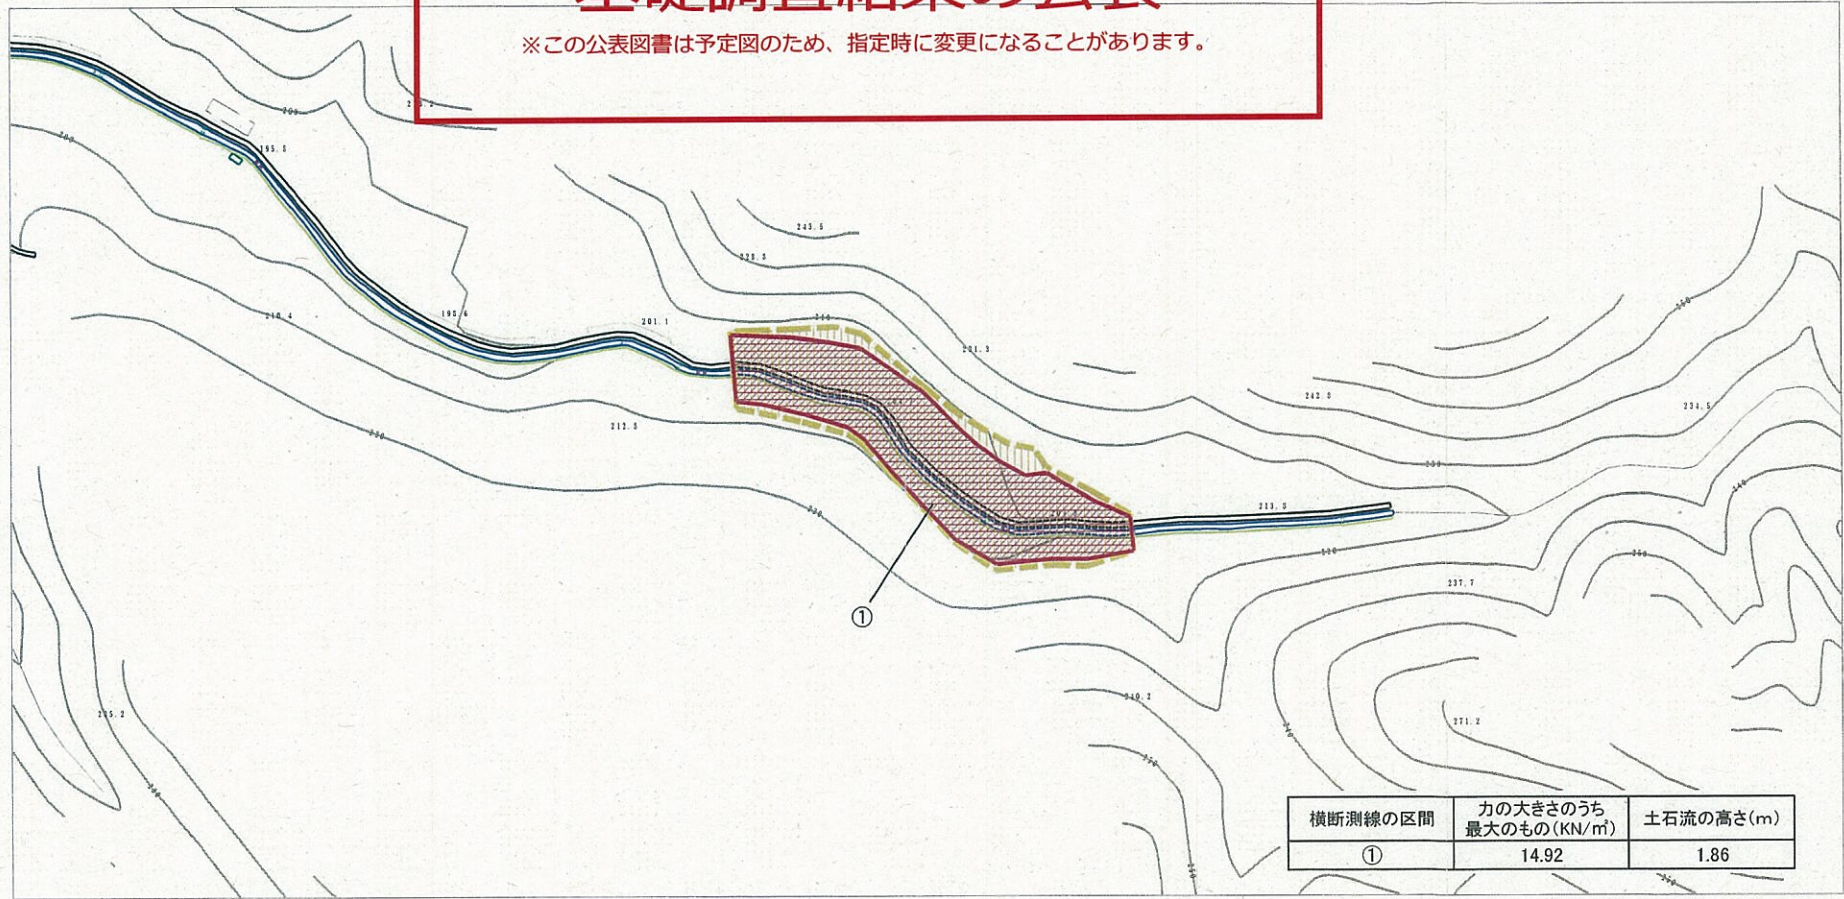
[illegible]
※この公表図書は予定図のため、指定時に変更になることがあります。

195.8

210.4

193.6

201.1

243.5

228.3

201.3

212.3

242.8

234.5

213.9

237.7

240.2

271.2

215.2

①

| 横断測線の区間 | 力の大きさのうち最大のもの(KN/m²) | 土石流の高さ(m) |
|---|---|---|
| ① | 14.92 | 1.86 |